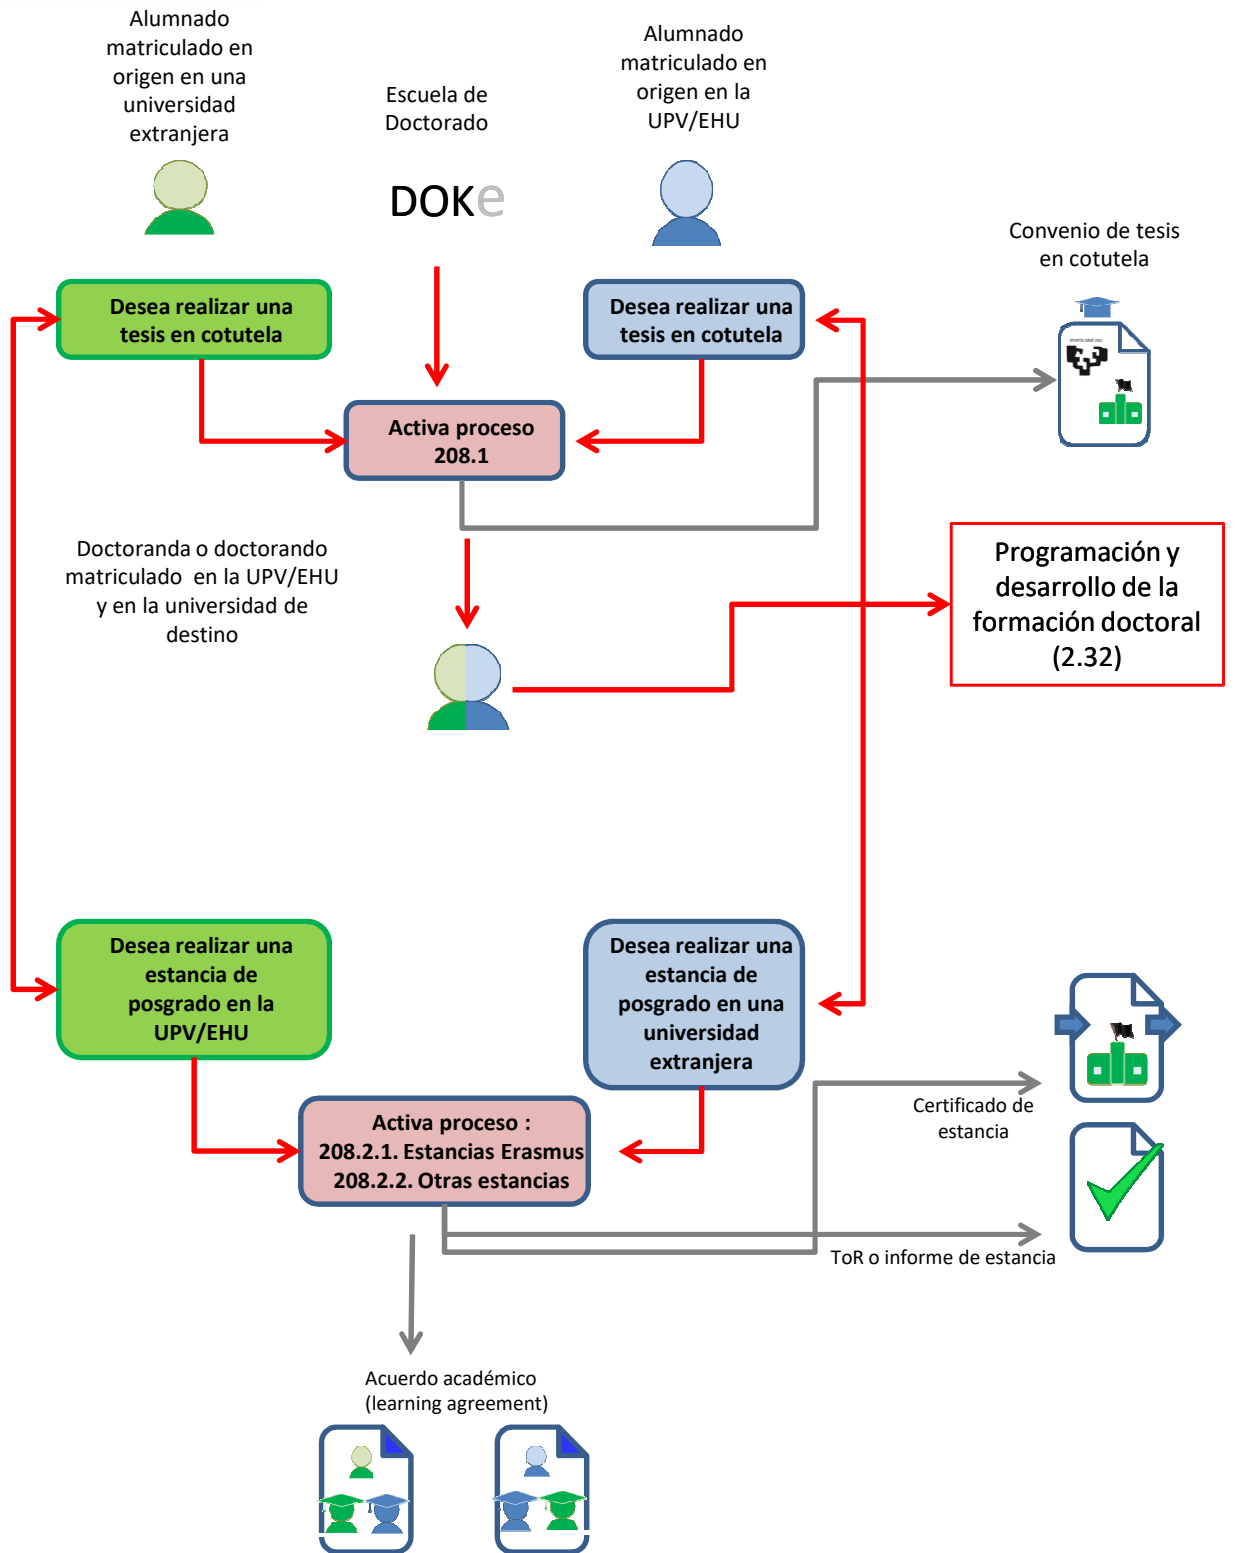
Alumnado matriculado en origen en una universidad extranjera

Escuela de Doctorado

DOKe

Alumnado matriculado en origen en la UPV/EHU

Convenio de tesis en cotutela

Desea realizar una tesis en cotutela

Desea realizar una tesis en cotutela

Activa proceso 208.1

Doctoranda o doctorando matriculado en la UPV/EHU y en la universidad de destino

Programación y desarrollo de la formación doctoral (2.32)

Desea realizar una estancia de posgrado en la UPV/EHU

Desea realizar una estancia de posgrado en una universidad extranjera

Activa proceso : 208.2.1. Estancias Erasmus 208.2.2. Otras estancias

Certificado de estancia

ToR o informe de estancia

Acuerdo académico (learning agreement)